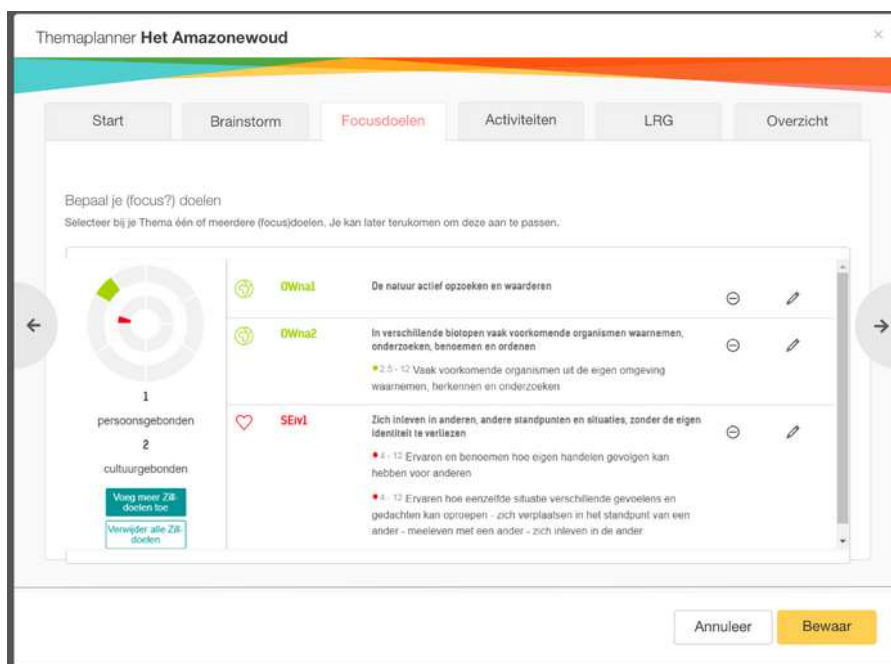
Themaplanner **Het Amazonewoud**

×

Start | Brainstorm | Focusdoelen | Activiteiten | LRG | Overzicht

Bepaal je (focus?) doelen

Selecteer bij je Thema één of meerdere (focus)doelen. Je kan later terugkomen om deze aan te passen.

1

persoonsgebonden

2

cultuurgebonden

Voeg meer Zill-doelen toe

Verwijder alle Zill-doelen

OWna1 De natuur actief opzoeken en waarderen

OWna2 In verschillende biotopen vaak voorkomende organismen waarnemen, onderzoeken, benoemen en ordenen

2.5 - 12 Vaak voorkomende organismen uit de eigen omgeving waarnemen, herkennen en onderzoeken

SEiv1 Zich inleven in anderen, andere standpunten en situaties, zonder de eigen identiteit te verliezen

4 - 12 Ervaren en benoemen hoe eigen handelen gevolgen kan hebben voor anderen

4 - 12 Ervaren hoe eenzelfde situatie verschillende gevoelens en gedachten kan oproepen - zich verplaatsen in het standpunt van een ander - meeleven met een ander - zich inleven in de ander

Annuleer

Bewaar